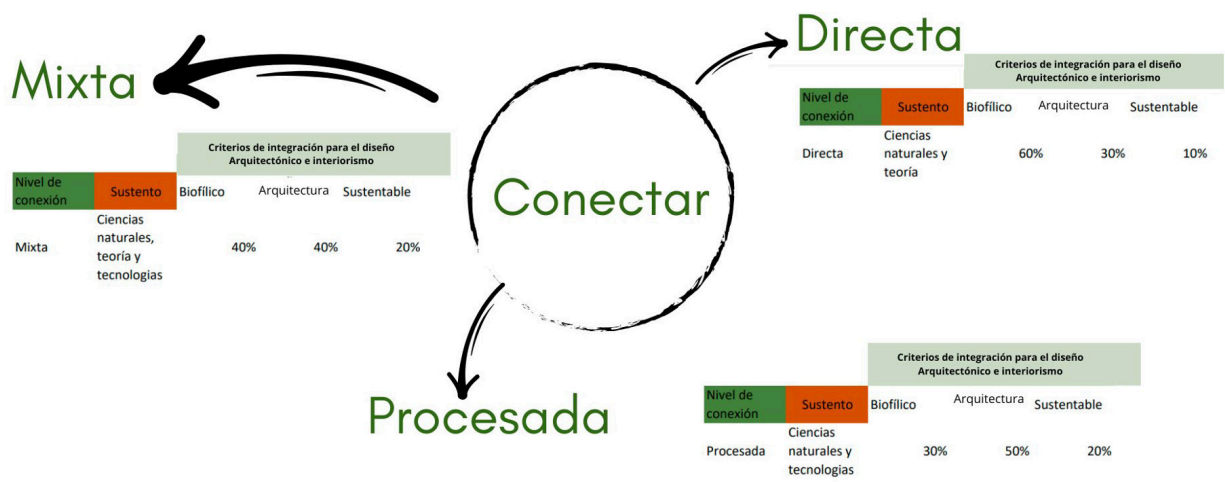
Directa

Mixta

Conectar

Procesada

| | | Criterios de integración para el diseño Arquitectónico e interiorismo | | |
|---|---|---|---|---|
| Nivel de conexión | Sustento | Biofílico | Arquitectura | Sustentable |
| Directa | Ciencias naturales y teoría | 60% | 30% | 10% |

| | | Criterios de integración para el diseño Arquitectónico e interiorismo | | |
|---|---|---|---|---|
| Nivel de conexión | Sustento | Biofílico | Arquitectura | Sustentable |
| Mixta | Ciencias naturales, teoría y tecnologias | 40% | 40% | 20% |

| | | Criterios de integración para el diseño Arquitectónico e interiorismo | | |
|---|---|---|---|---|
| Nivel de conexión | Sustento | Biofílico | Arquitectura | Sustentable |
| Procesada | Ciencias naturales y tecnologias | 30% | 50% | 20% |